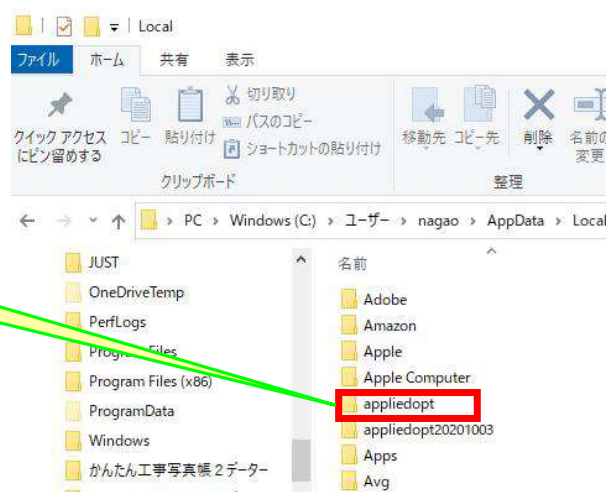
| Local

ファイル　ホーム　共有　表示

クイック アクセスにピン留めする　コピー　貼り付け　切り取り　パスのコピー　ショートカットの貼り付け
クリップボード

移動先　コピー先　削除　名前の変更
整理

PC › Windows (C:) › ユーザー › nagao › AppData › Local

JUST
OneDriveTemp
PerfLogs
Program Files
Program Files (x86)
ProgramData
Windows
かんたん工事写真帳２データー

名前
Adobe
Amazon
Apple
Apple Computer
appliedopt
appliedopt20201003
Apps
Avg